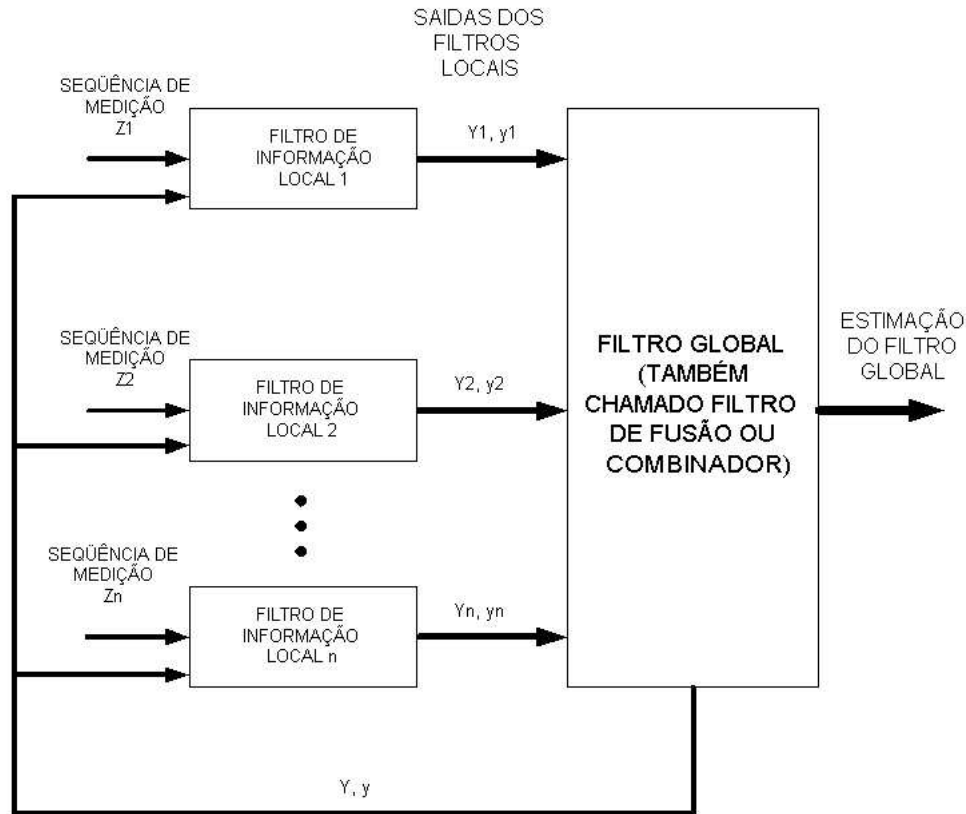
SAIDAS DOS FILTROS LOCAIS

SEQÜÊNCIA DE MEDIÇÃO Z1

FILTRO DE INFORMAÇÃO LOCAL 1

Y1, y1

SEQÜÊNCIA DE MEDIÇÃO Z2

FILTRO DE INFORMAÇÃO LOCAL 2

Y2, y2

SEQÜÊNCIA DE MEDIÇÃO Zn

FILTRO DE INFORMAÇÃO LOCAL n

Yn, yn

FILTRO GLOBAL (TAMBÉM CHAMADO FILTRO DE FUSÃO OU COMBINADOR)

ESTIMAÇÃO DO FILTRO GLOBAL

Y, y